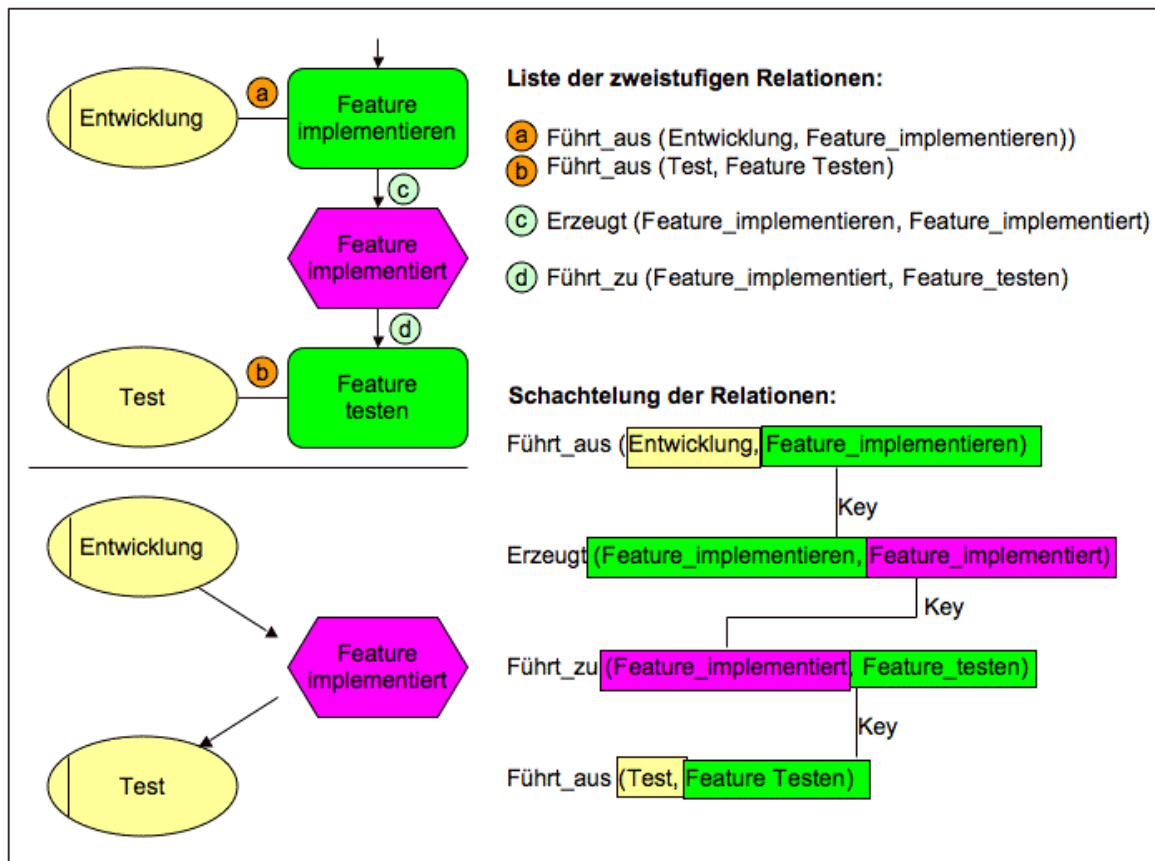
Entwicklung

a

Feature implementieren

c

Feature implementiert

d

Test

b

Feature testen

Entwicklung

Feature implementiert

Test

Liste der zweistufigen Relationen:

a Führt_aus (Entwicklung, Feature_implementieren))
b Führt_aus (Test, Feature Testen)

c Erzeugt (Feature_implementieren, Feature_implementiert)

d Führt_zu (Feature_implementiert, Feature_testen)

Schachtelung der Relationen:

Führt_aus (Entwicklung, Feature_implementieren)

Key

Erzeugt (Feature_implementieren, Feature_implementiert)

Key

Führt_zu (Feature_implementiert, Feature_testen)

Key

Führt_aus (Test, Feature Testen)